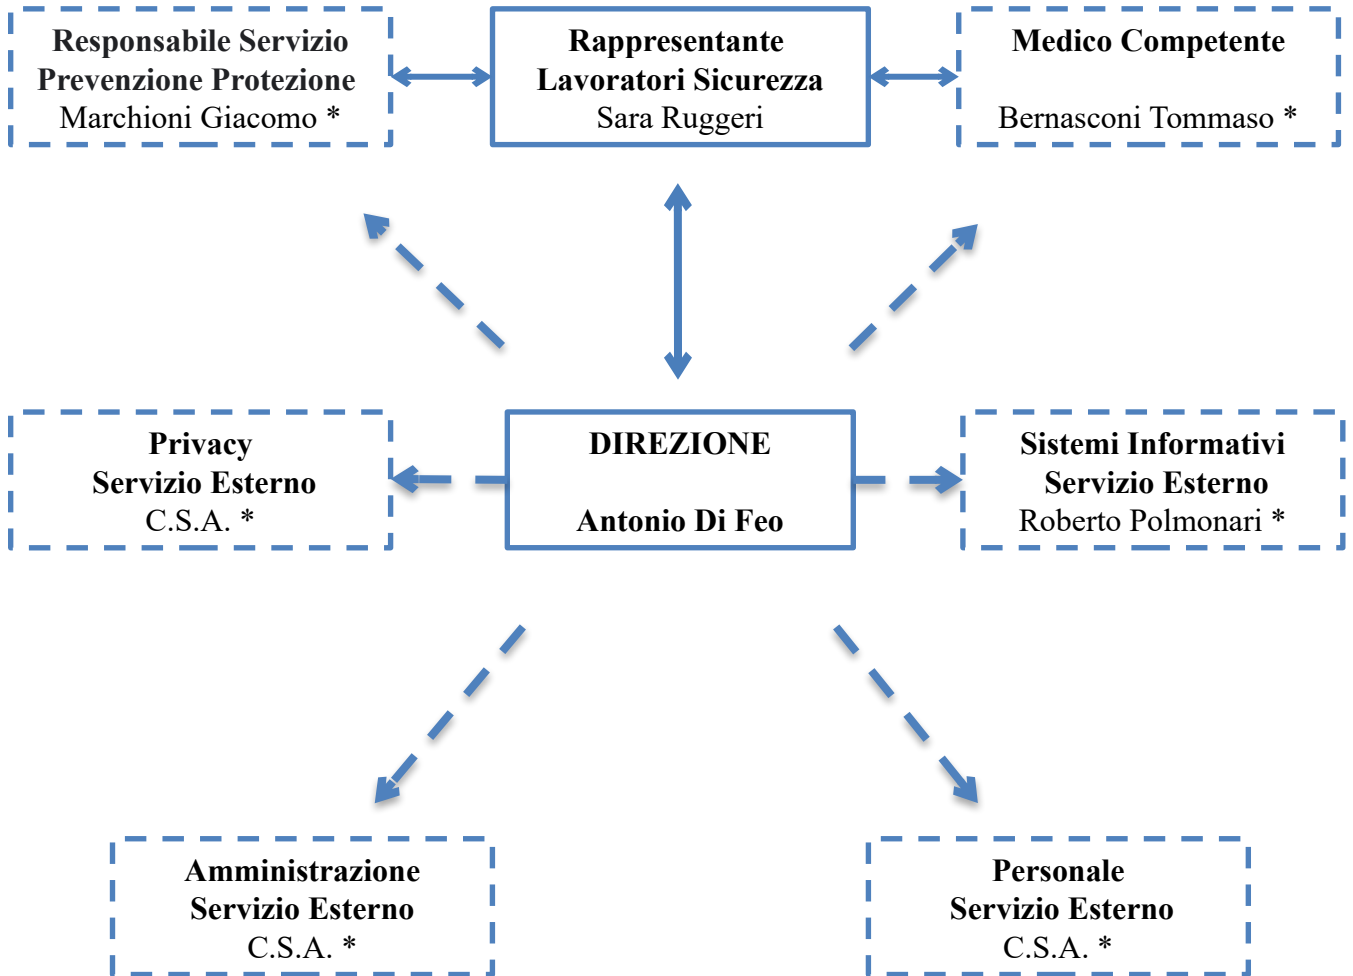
Responsabile Servizio
Prevenzione Protezione
Marchioni Giacomo *

Rappresentante
Lavoratori Sicurezza
Sara Ruggeri

Medico Competente

Bernasconi Tommaso *

Privacy
Servizio Esterno
C.S.A. *

DIREZIONE

Antonio Di Feo

Sistemi Informativi
Servizio Esterno
Roberto Polmonari *

Amministrazione
Servizio Esterno
C.S.A. *

Personale
Servizio Esterno
C.S.A. *